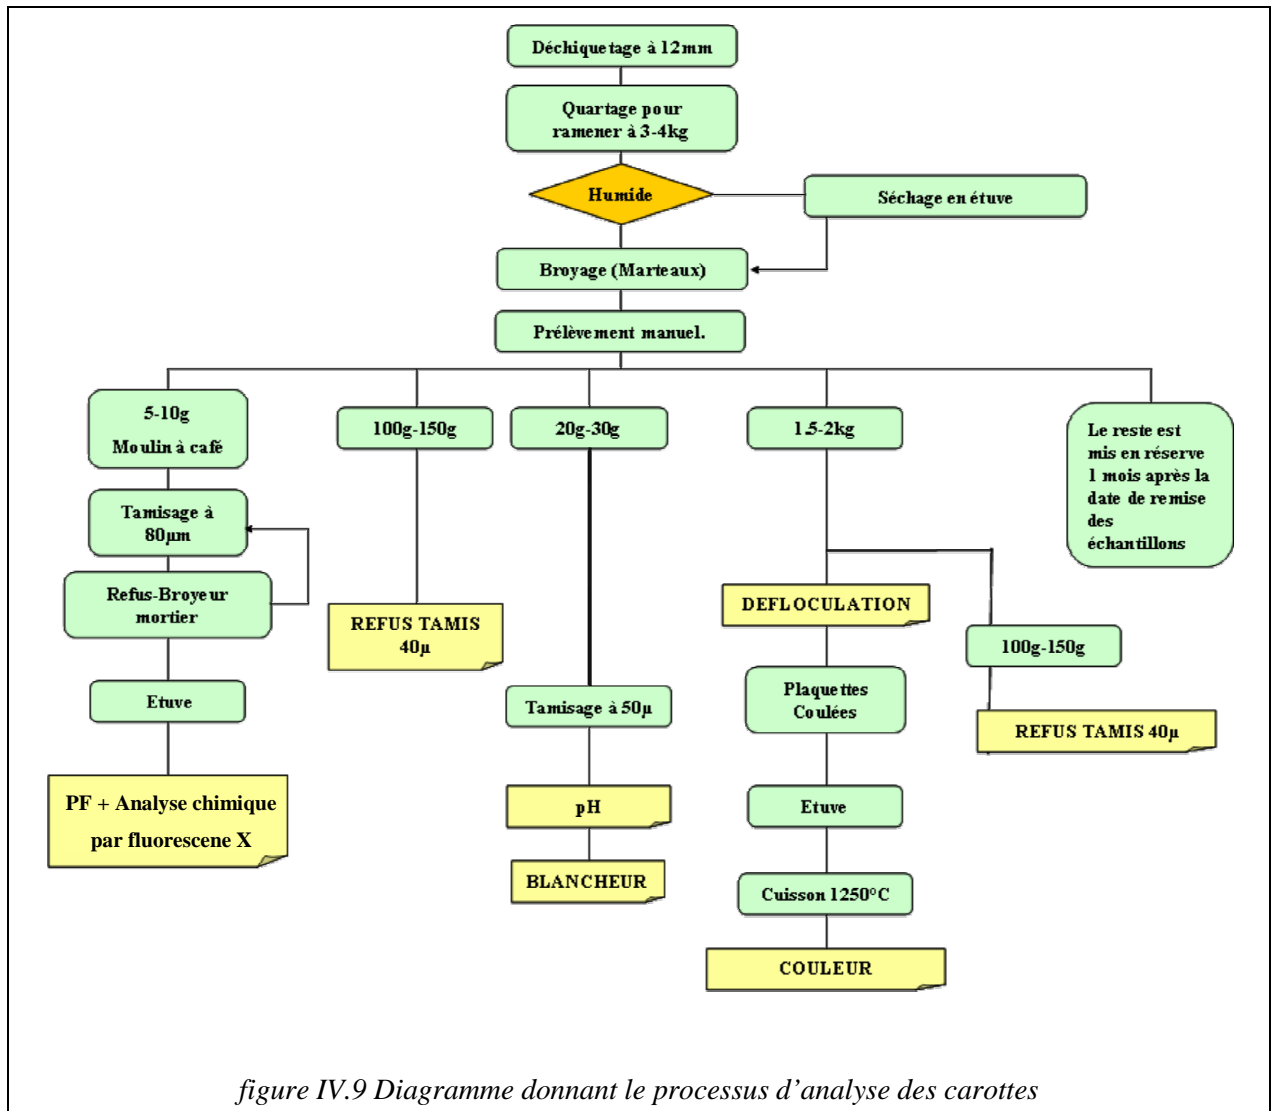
Déchiquetage à 12mm

Quartage pour ramener à 3-4kg

Humide

Séchage en étuve

Broyage (Marteaux)

Prélèvement manuel.

5-10g
Moulin à café

Tamisage à 80µm

Refus-Broyeur mortier

Etuve

PF + Analyse chimique par fluorescene X

100g-150g

REFUS TAMIS 40µ

20g-30g

Tamisage à 50µ

pH

BLANCHEUR

1.5-2kg

DEFLOCULATION

Plaquettes Coulées

Etuve

Cuisson 1250°C

COULEUR

100g-150g

REFUS TAMIS 40µ

Le reste est mis en réserve 1 mois après la date de remise des échantillons

figure IV.9 Diagramme donnant le processus d'analyse des carottes